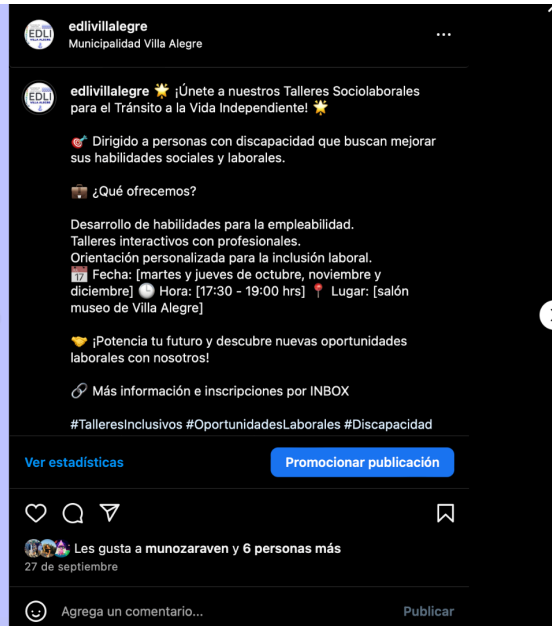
EDLI

edlivillalegre
Municipalidad Villa Alegre

...

EDLI

edlivillalegre 🌟 ¡Únete a nuestros Talleres Sociolaborales para el Tránsito a la Vida Independiente! 🌟

🎯 Dirigido a personas con discapacidad que buscan mejorar sus habilidades sociales y laborales.

💼 ¿Qué ofrecemos?

Desarrollo de habilidades para la empleabilidad.
Talleres interactivos con profesionales.
Orientación personalizada para la inclusión laboral.
📅 Fecha: [martes y jueves de octubre, noviembre y diciembre] 🕒 Hora: [17:30 - 19:00 hrs] 📍 Lugar: [salón museo de Villa Alegre]

🤝 ¡Potencia tu futuro y descubre nuevas oportunidades laborales con nosotros!

🔗 Más información e inscripciones por INBOX

#TalleresInclusivos #OportunidadesLaborales #Discapacidad

Ver estadísticas

Promocionar publicación

Les gusta a munozaraven y 6 personas más
27 de septiembre

Agrega un comentario...

Publicar